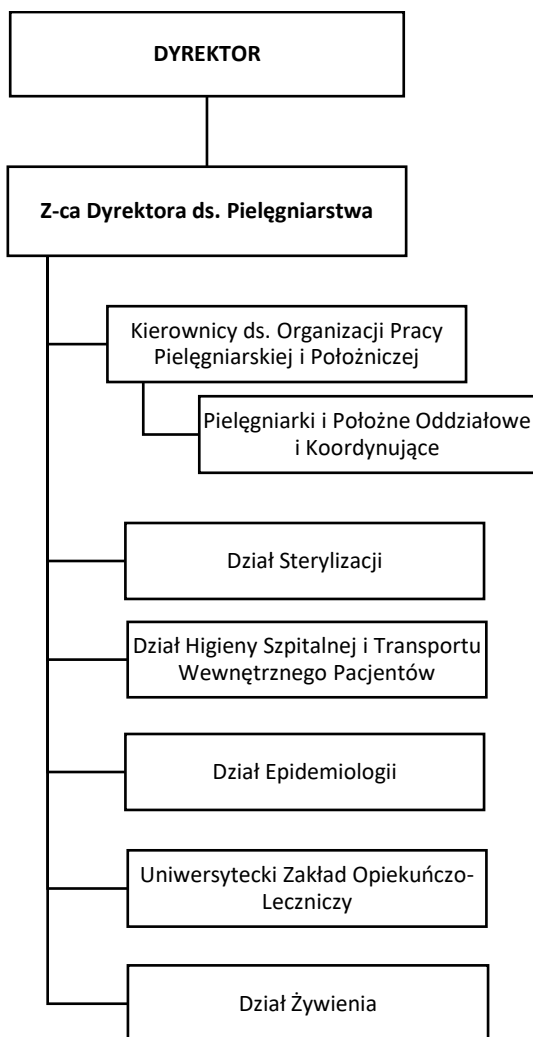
DYREKTOR

Z-ca Dyrektora ds. Pielęgniarstwa

Kierownicy ds. Organizacji Pracy Pielęgniarskiej i Położniczej

Pielęgniarki i Położne Oddziałowe i Koordynujące

Dział Sterylizacji

Dział Higieny Szpitalnej i Transportu Wewnętrznego Pacjentów

Dział Epidemiologii

Uniwersytecki Zakład Opiekuńczo-Leczniczy

Dział Żywienia